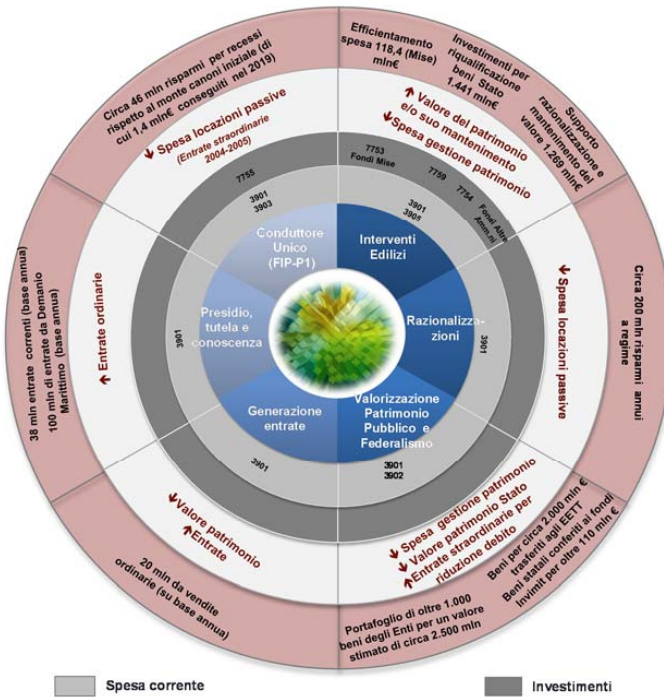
Circa 46 mln risparmi per recessi rispetto al monte canoni iniziale (di cui 1,4 mln€ conseguiti nel 2019)

Efficientamento spesa 118,4 (Mise) mln€

Investimenti per riqualificazione beni Stato 1.441 mln€

Supporto razionalizzazione e mantenimento del valore 1.265 mln€

↓ Spesa locazioni passive
(Entrate straordinarie 2004-2005)

↑ Valore del patrimonio e/o suo mantenimento
↓ Spesa gestione patrimonio

7755
3901
3903

7753
Fondi Mise

7759
3901
3905

7754
Fondi Altre Amm.ni

Conduttore Unico (FIP-P1)

Interventi Edilizi

Presidio, tutela e conoscenza

Razionalizzazioni

Generazione entrate

Valorizzazione Patrimonio Pubblico e Federalismo

3901

3901

3901

3901
3902

38 mln entrate correnti (base annua)
100 mln di entrate da Demanio Marittimo (base annua)

↑ Entrate ordinarie

↓ Spesa locazioni passive

Circa 200 mln risparmi annui a regime

↓ Valore patrimonio
↑ Entrate

↓ Spesa gestione patrimonio
↓ Valore patrimonio Stato
↑ Entrate straordinarie per riduzione debito

20 mln da vendite ordinarie (su base annua)

Portafoglio di oltre 1.000 beni degli Enti per un valore stimato di circa 2.500 mln

Beni per circa 2.000 mln € trasferiti agli EETT
Beni statali conferiti ai fondi invimit per oltre 110 mln €

Spesa corrente

Investimenti